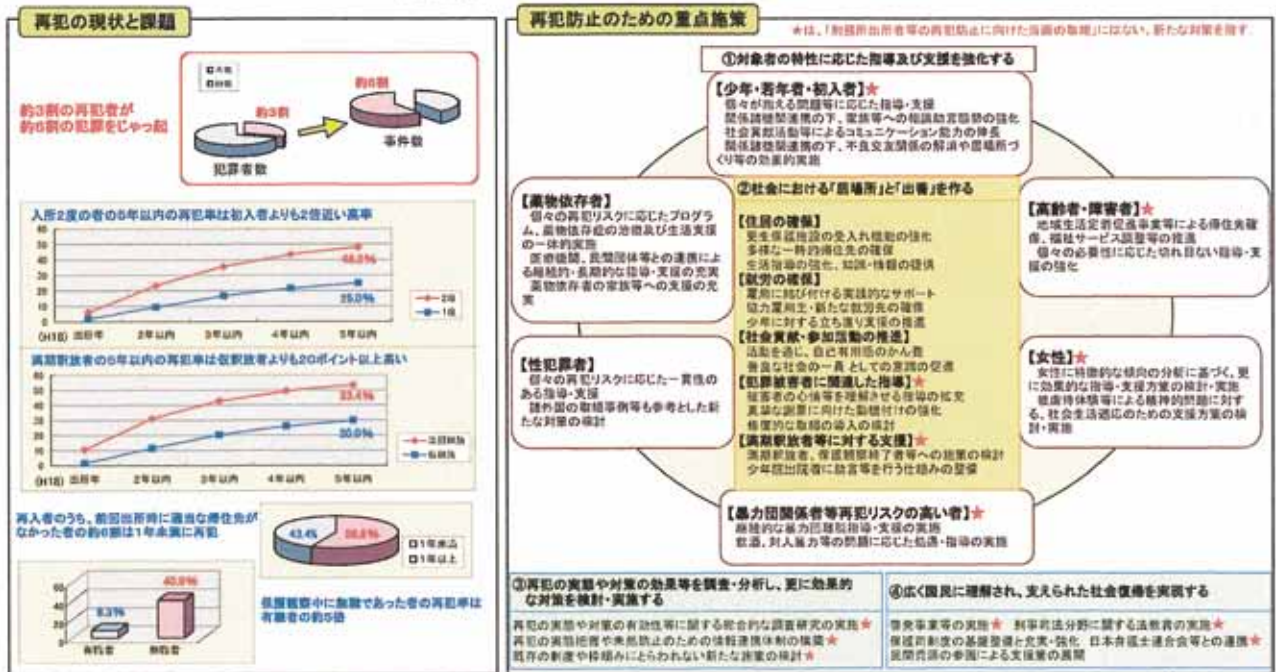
再犯の現状と課題

約3割の再犯者が約6割の犯罪をじゃっ起

約3割

約6割

犯罪者数

事件数

入所2度の者の5年以内の再犯率は初入者よりも2倍近い高率

48.0%

25.0%

2回

1回

(H18) 出所年 2年以内 3年以内 4年以内 5年以内

満期釈放者の5年以内の再犯率は仮釈放者よりも20ポイント以上高い

53.4%

30.0%

満期釈放

仮釈放

(H18) 出所年 2年以内 3年以内 4年以内 5年以内

再入者のうち、前回出所時に適当な帰住先がなかった者の約6割は1年未満に再犯

43.4%

56.6%

1年未満

1年以上

8.3%

40.9%

有職者

無職者

保護観察中に無職であった者の再犯率は有職者の約5倍

再犯防止のための重点施策

★は、「刑務所出所者等の再犯防止に向けた当面の取組」にはない、新たな対策を指す。

①対象者の特性に応じた指導及び支援を強化する

【少年・若年者・初入者】★
個々が抱える問題等に応じた指導・支援
関係諸機関連携の下、家族等への相談助言機能の強化
社会貢献活動等によるコミュニケーション能力の伸長
関係諸機関連携の下、不良交友関係の解消や居場所づくり等の効果的実施

【薬物依存者】
個々の再犯リスクに応じたプログラム、薬物依存症の治療及び生活支援の一体的実施
医療機関、民間団体等との連携による継続的・長期的な指導・支援の充実
薬物依存者の家族等への支援の充実

【性犯罪者】
個々の再犯リスクに応じた一貫性のある指導・支援
諸外国の取組事例等も参考とした新たな対策の検討

②社会における「居場所」と「出番」を作る

【住居の確保】
更生保護施設の受入れ機能の強化
多様な一時的帰住先の確保
生活指導の強化、知識・情報の提供

【就労の確保】
雇用に結び付ける実践的なサポート
協力雇用主・新たな就労先の確保
少年に対する立ち直り支援の推進

【社会貢献・参加活動の推進】
活動を通じ、自己有用感のかん養
善良な社会の一員としての意識の促進

【犯罪被害者に関連した指導】★
被害者の心情等を理解させる指導の拡充
真摯な謝罪に向けた動機付けの強化
修復的な取組の導入の検討

【満期釈放者等に対する支援】★
満期釈放者、保護観察終了者等への施策の検討
少年院出院後に該当者を行う仕組みの整備

【高齢者・障害者】★
地域生活定着促進事業等による帰住先確保、福祉サービス調整等の推進
個々の必要性に応じた切れ目ない指導・支援の強化

【女性】★
女性に特徴的な傾向の分析に基づく、更に効果的な指導・支援方策の検討・実施
被虐待体験等による精神的問題に対する、社会生活適応のための支援方策の検討・実施

【暴力団関係者等再犯リスクの高い者】★
継続的な暴力団離脱指導・支援の実施
飲酒、対人暴力等の問題に応じた処遇・指導の実施

③再犯の実態や対策の効果等を調査・分析し、更に効果的な対策を検討・実施する

再犯の実態や対策の有効性等に関する総合的な調査研究の実施★
再犯の実態把握や再犯防止のための情報連携体制の構築★
既存の制度や枠組みにとらわれない新たな施策の検討★

④広く国民に理解され、支えられた社会復帰を実現する

啓発事業等の実施★ 刑事司法分野に関する法教育の実施★
保護司制度の基盤整備と充実・強化 日本弁護士連合会等との連携★
民間資源の参画による支援策の展開